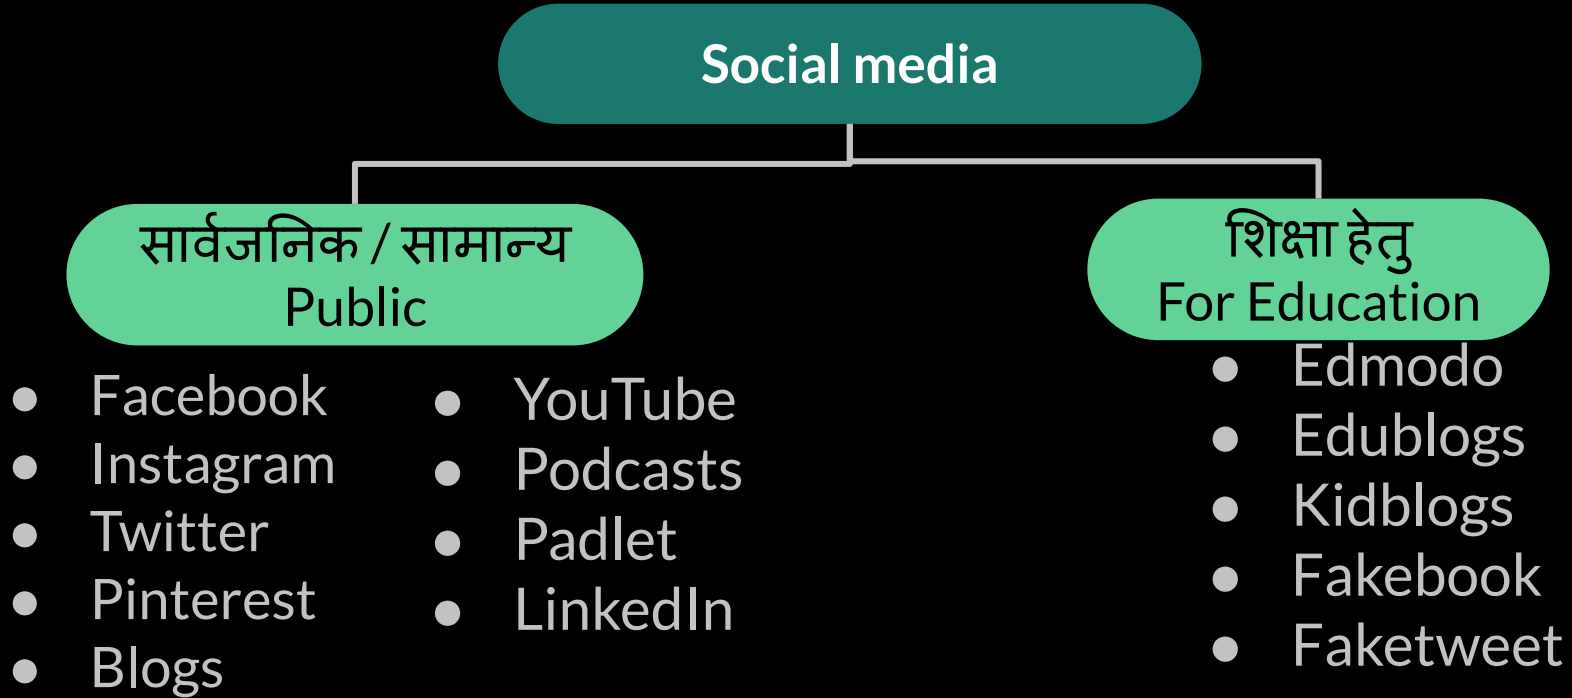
Social media

सार्वजनिक / सामान्य
Public

- Facebook
- Instagram
- Twitter
- Pinterest
- Blogs

- YouTube
- Podcasts
- Padlet
- LinkedIn

शिक्षा हेतु
For Education

- Edmodo
- Edublogs
- Kidblogs
- Fakebook
- Faketweet